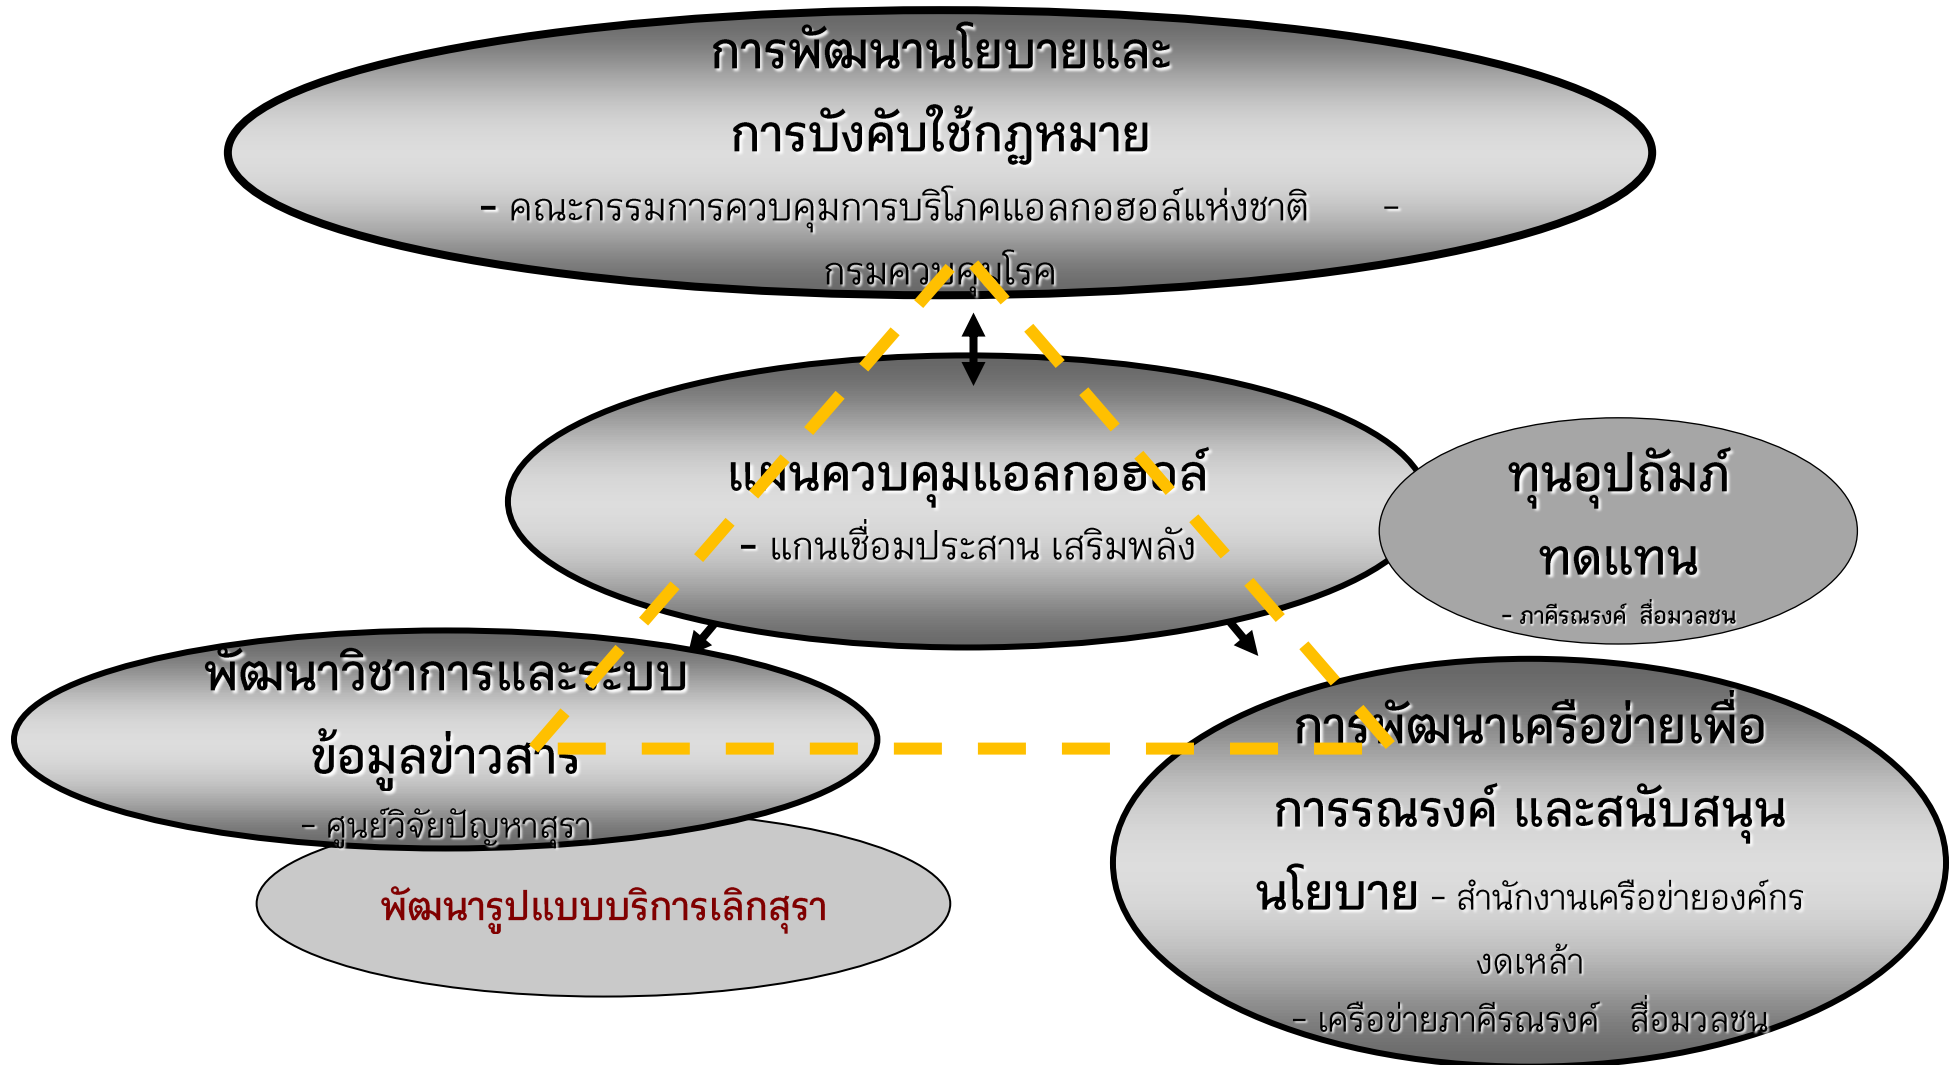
การพัฒนานโยบายและการบังคับใช้กฎหมาย

- คณะกรรมการควบคุมการบริโภคแอลกอฮอล์แห่งชาติ - กรมควบคุมโรค

แผนควบคุมแอลกอฮอล์

- แกนเชื่อมประสาน เสริมพลัง

ทุนอุปถัมภ์ทดแทน

- ภาคีรณรงค์ สื่อมวลชน

พัฒนาวิชาการและระบบข้อมูลข่าวสาร

- ศูนย์วิจัยปัญหาสุรา

พัฒนารูปแบบบริการเลิกสุรา

การพัฒนาเครือข่ายเพื่อการรณรงค์ และสนับสนุนนโยบาย - สำนักงานเครือข่ายองค์กรงดเหล้า

- เครือข่ายภาคีรณรงค์ สื่อมวลชน